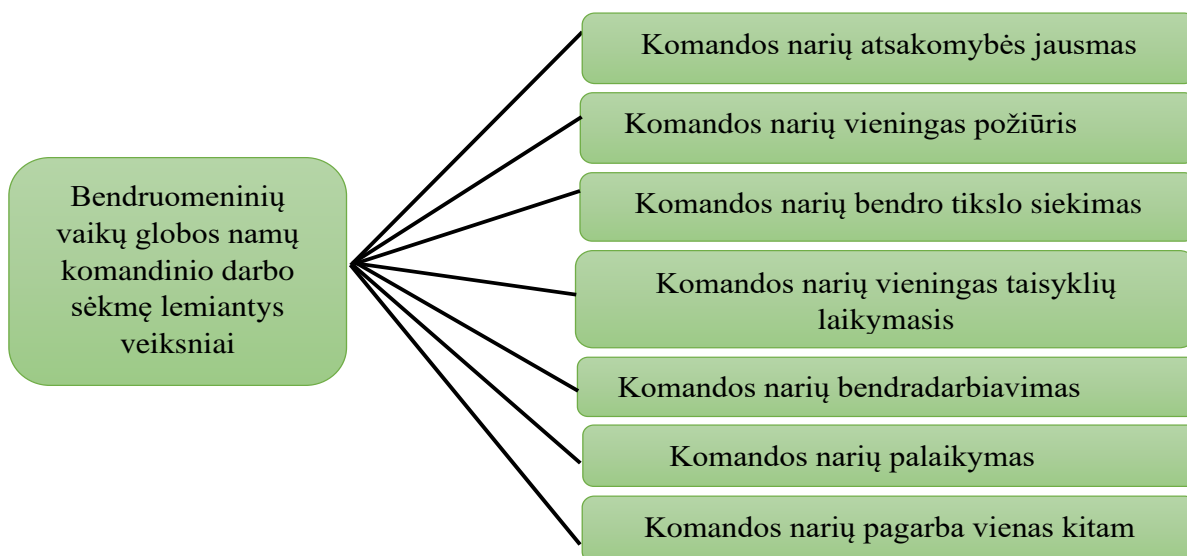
Bendruomeninių vaikų globos namų komandinio darbo sėkmę lemiantys veiksniai

Komandos narių atsakomybės jausmas

Komandos narių vieningas požiūris

Komandos narių bendro tikslo siekimas

Komandos narių vieningas taisyklių laikymasis

Komandos narių bendradarbiavimas

Komandos narių palaikymas

Komandos narių pagarba vienas kitam